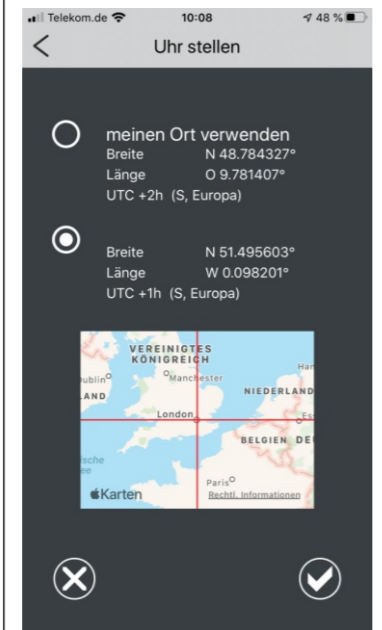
Telekom.de 10:08 48 %

Uhr stellen

meinen Ort verwenden
Breite N 48.784327°
Länge O 9.781407°
UTC +2h (S, Europa)

Breite N 51.495603°
Länge W 0.098201°
UTC +1h (S, Europa)

VEREINIGTES KÖNIGREICH
Manchester
ublin
LAND
NIEDERLAND
London
BELGIEN DE
Paris
Karten Rechtl. Informationen